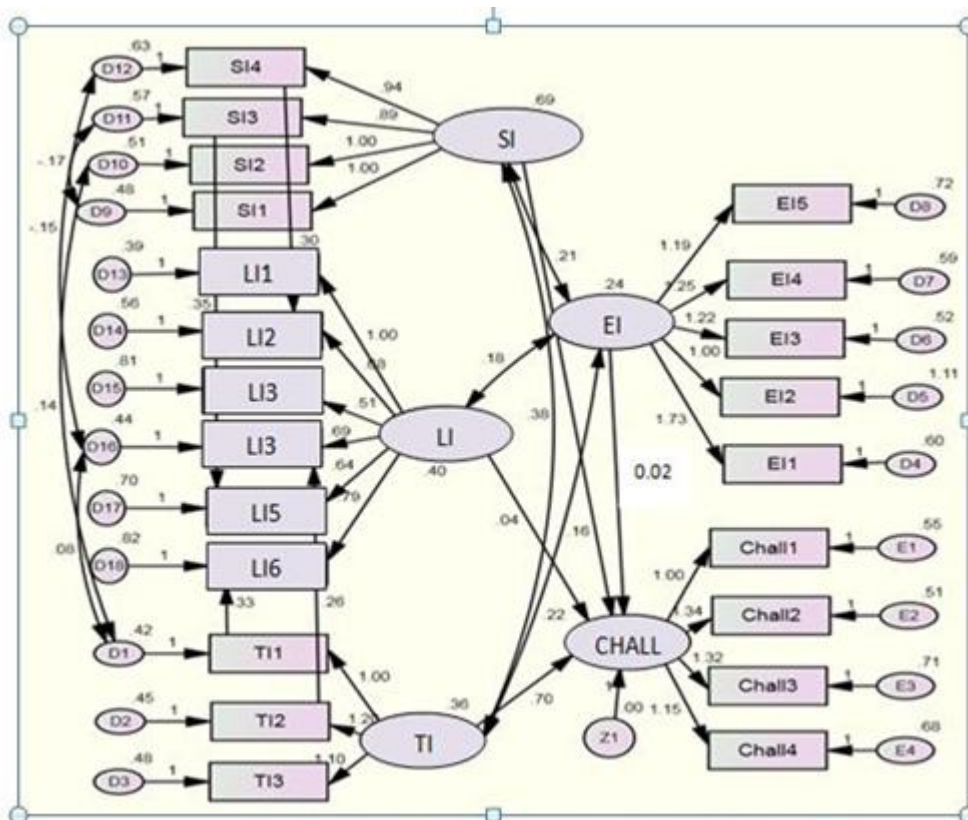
.63
D12
1
SI4
.57
D11
1
SI3
.51
D10
1
SI2
.48
D9
1
SI1
-.17
-.15
.94
.89
1.00
1.00
.69
SI
.39
D13
1
LI1
.30
.56
D14
1
.35
LI2
.81
D15
1
LI3
.44
D16
1
LI3
.70
D17
1
LI5
.82
D18
1
LI6
.14
.08
1.00
.68
.51
.69
.64
.79
LI
.40
.42
D1
1
TI1
.33
.26
.45
D2
1
TI2
.48
D3
1
TI3
1.00
1.20
1.10
.36
TI
.21
.24
EI
.18
.38
.04
.16
.22
.70
0.02
1.19
1.25
1.22
1.00
1.73
EI5
1
D8
.72
EI4
1
D7
.59
EI3
1
D6
.52
EI2
1
D5
1.11
EI1
1
D4
.60
CHALL
1
Z1
.00
1.00
1.34
1.32
1.15
Chall1
1
E1
.55
Chall2
1
E2
.51
Chall3
1
E3
.71
Chall4
1
E4
.68